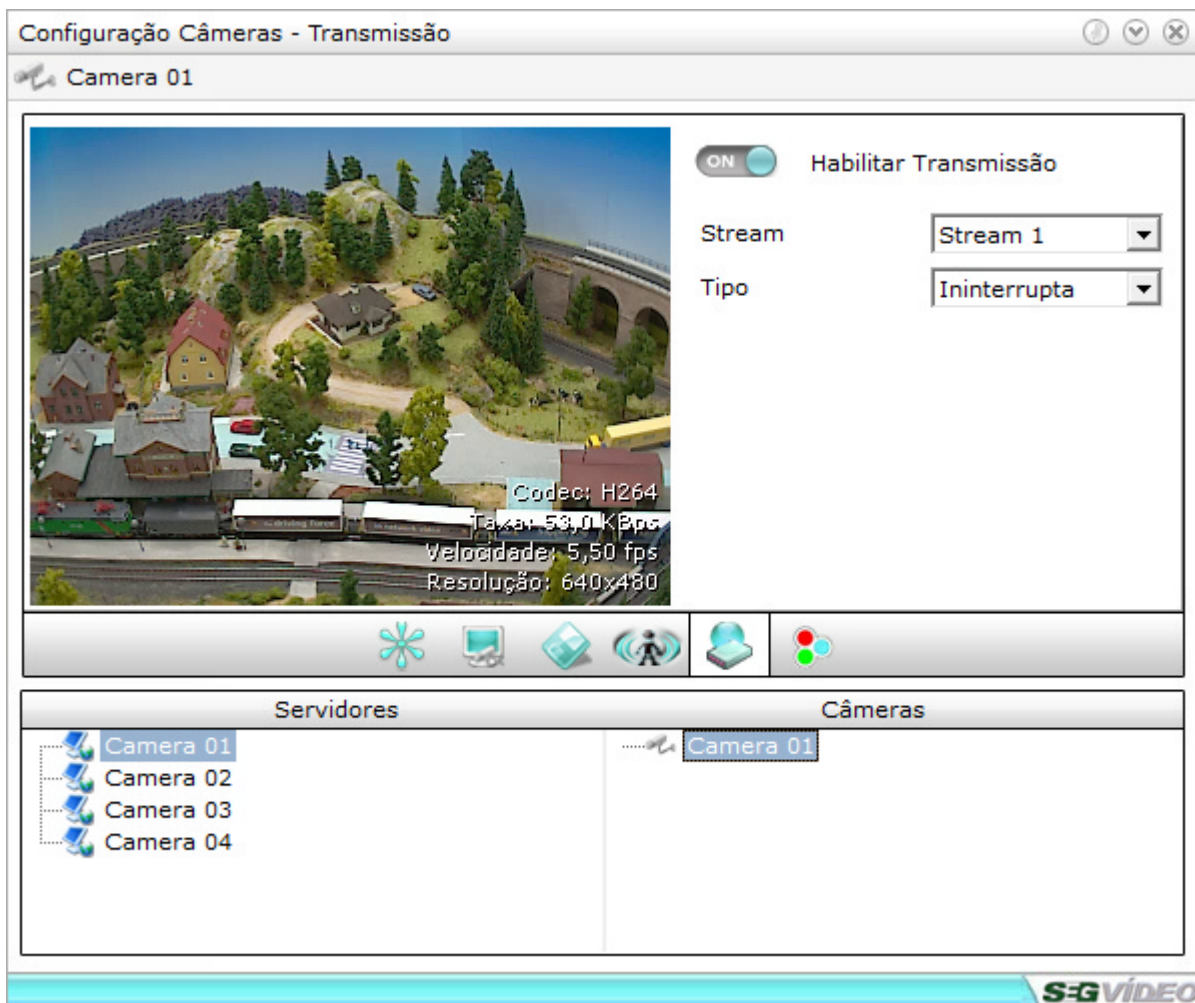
Configuração Câmeras - Transmissão

Camera 01

Codec: H264
Taxa: 53,0 KBps
Velocidade: 5,50 fps
Resolução: 640x480

ON Habilitar Transmissão

Stream Stream 1

Tipo Ininterrupta

| Servidores | Câmeras |
|---|---|
| Camera 01 | Camera 01 |
| Camera 02 | |
| Camera 03 | |
| Camera 04 | |

SEGVÍDEO